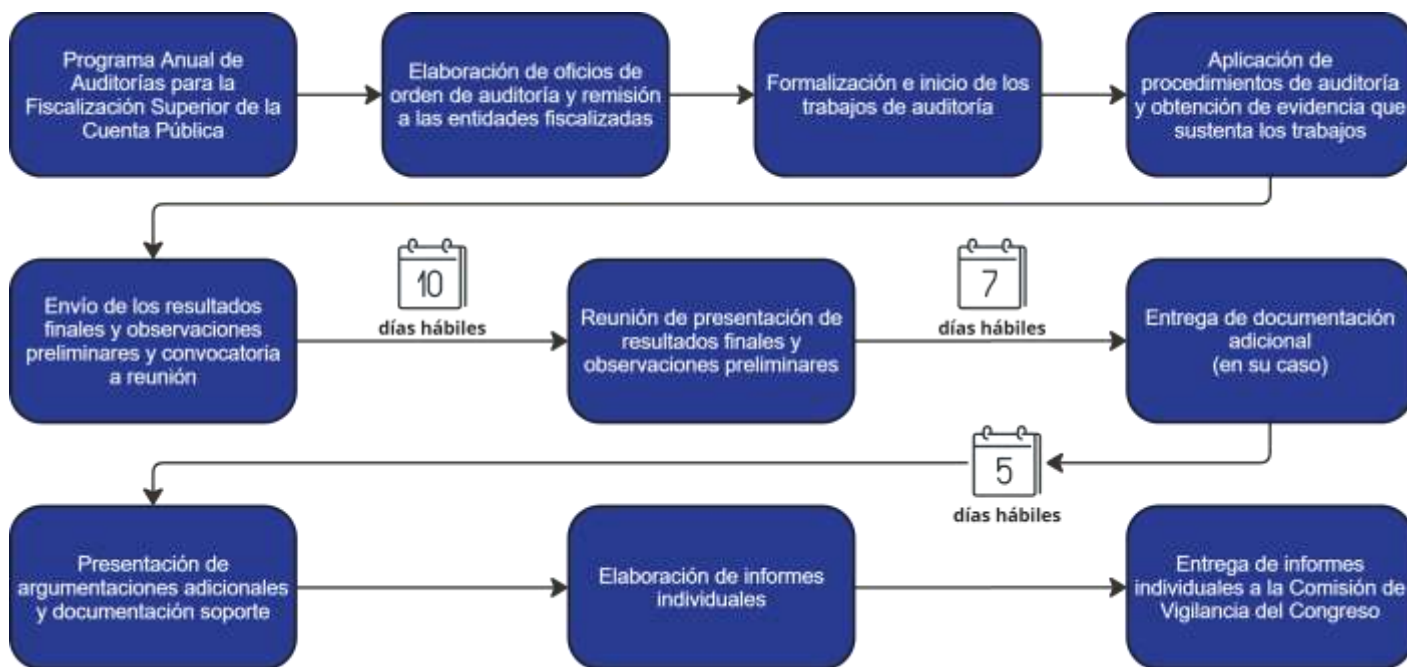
Programa Anual de Auditorías para la Fiscalización Superior de la Cuenta Pública

Elaboración de oficios de orden de auditoría y remisión a las entidades fiscalizadas

Formalización e inicio de los trabajos de auditoría

Aplicación de procedimientos de auditoría y obtención de evidencia que sustenta los trabajos

Envío de los resultados finales y observaciones preliminares y convocatoria a reunión

10
días hábiles

Reunión de presentación de resultados finales y observaciones preliminares

7
días hábiles

Entrega de documentación adicional (en su caso)

5
días hábiles

Presentación de argumentaciones adicionales y documentación soporte

Elaboración de informes individuales

Entrega de informes individuales a la Comisión de Vigilancia del Congreso